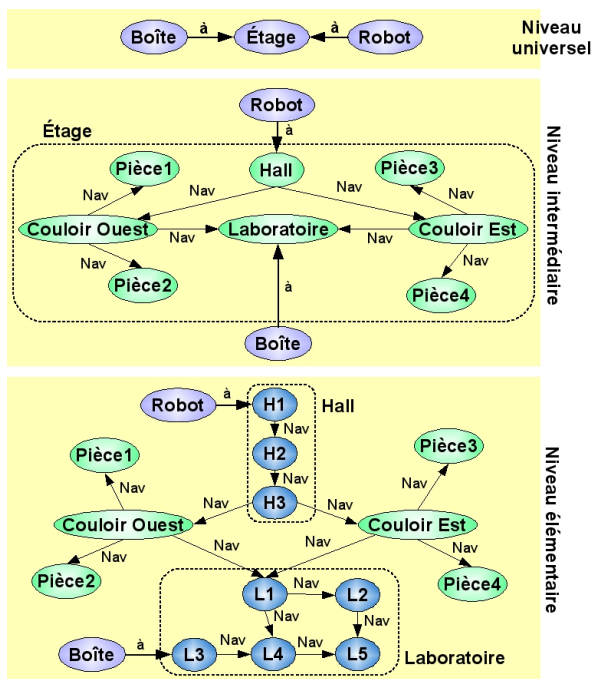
Boîte à Étage à Robot

Niveau universel

Robot
à
Étage
Pièce1
Hall
Pièce3
Nav
Nav
Nav
Nav
Couloir Ouest
Nav
Laboratoire
Nav
Couloir Est
Nav
Nav
Pièce2
Pièce4
à
Boîte

Niveau intermédiaire

Robot
à
H1
Hall
Nav
H2
Nav
Pièce1
Pièce3
Nav
H3
Nav
Nav
Nav
Couloir Ouest
Couloir Est
Nav
Nav
Nav
Nav
Pièce2
Pièce4
L1
Nav
L2
Nav
Nav
Boîte
à
L3
Nav
L4
Nav
L5
Laboratoire

Niveau élémentaire